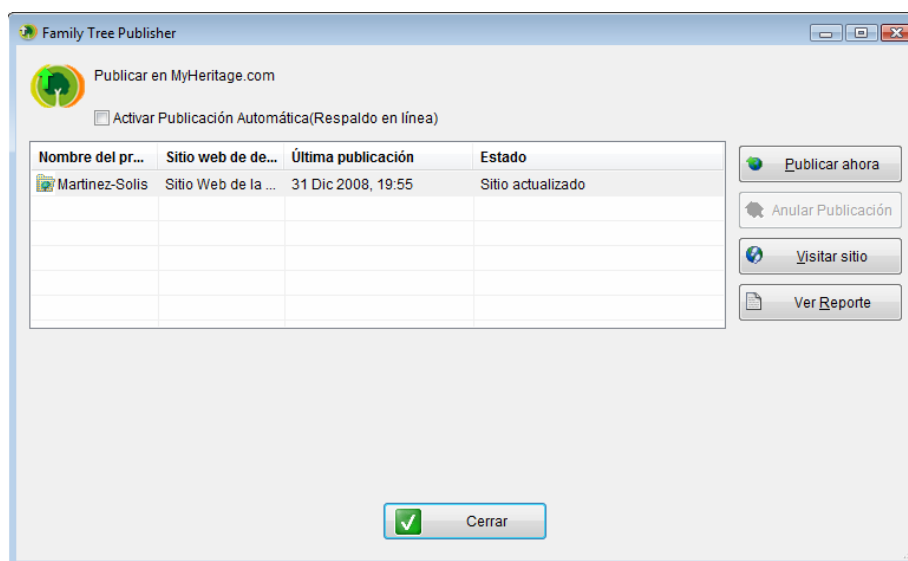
Family Tree Publisher

Publicar en MyHeritage.com

Activar Publicación Automática(Respaldo en línea)

| Nombre del pr... | Sitio web de de... | Última publicación | Estado |
|---|---|---|---|
| Martinez-Solis | Sitio Web de la ... | 31 Dic 2008, 19:55 | Sitio actualizado |

Publicar ahora

Anular Publicación

Visitar sitio

Ver Reporte

Cerrar